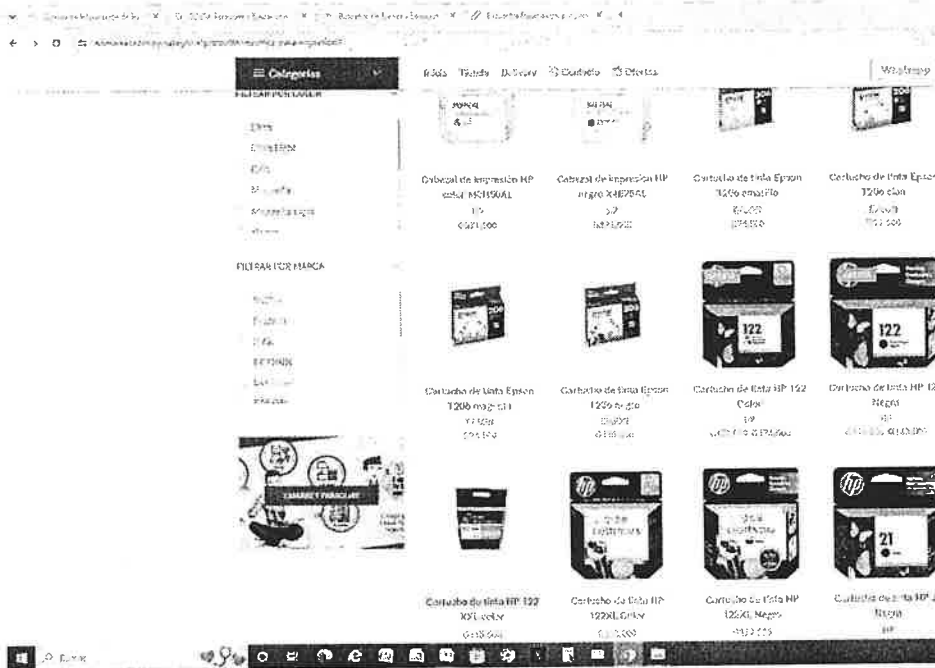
☰ Categorías

Inicio Tienda Delivery Contacto Ofertas

Whatsapp

FILTRAR POR CATEGORÍA

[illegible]

FILTRAR POR MARCA

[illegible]

Cabezal de impresión HP color M0H50AL
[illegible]

Cabezal de impresión HP negro X4E75AL
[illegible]

Cartucho de tinta Epson T206 amarillo
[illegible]

Cartucho de tinta Epson T206 cian
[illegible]

Cartucho de tinta Epson T206 magenta
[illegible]

Cartucho de tinta Epson T206 negro
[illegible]

Cartucho de tinta HP 122 Color
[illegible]

Cartucho de tinta HP 122 Negro
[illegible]

122

122

21

Cartucho de tinta HP 122 XL color
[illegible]

Cartucho de tinta HP 122XL Color
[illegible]

Cartucho de tinta HP 122XL Negro
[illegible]

Cartucho de tinta HP 21 Negro
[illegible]

Buscar